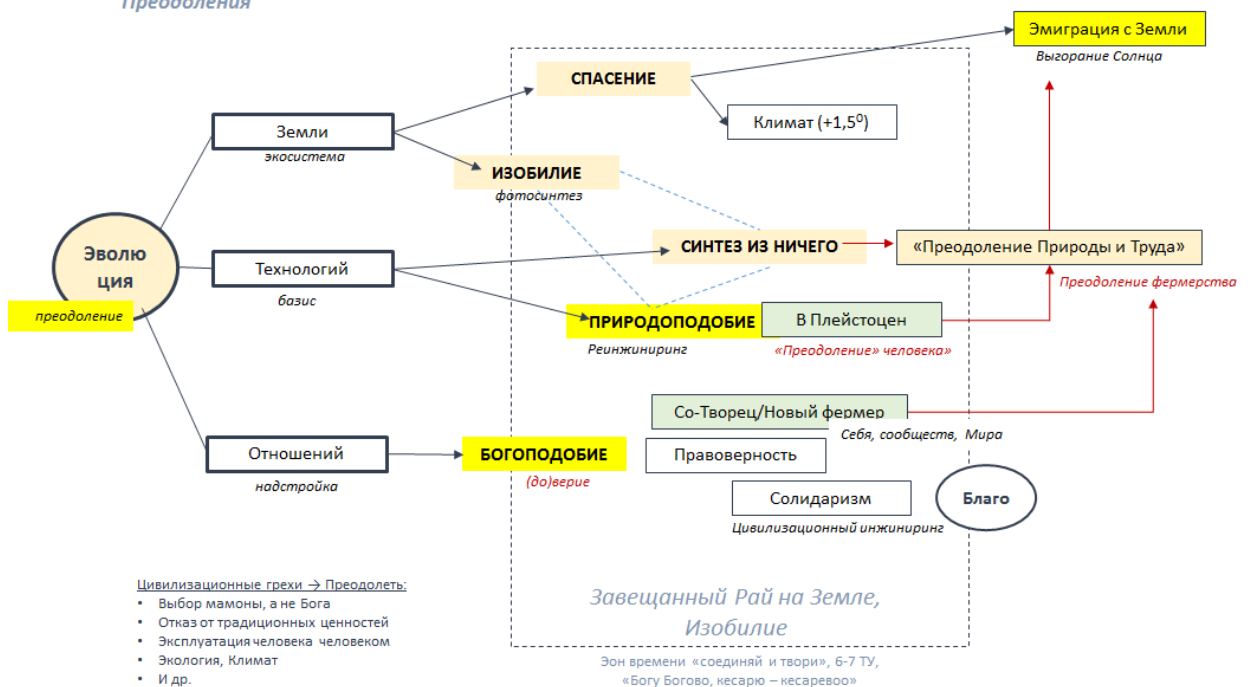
Преодоления

Эмиграция с Земли
Выгорание Солнца

СПАСЕНИЕ

Климат (+1,5$^0$)

Земли
экосистема

ИЗОБИЛИЕ
фотосинтез

Эволю ция
преодоление

Технологий
базис

СИНТЕЗ ИЗ НИЧЕГО

«Преодоление Природы и Труда»

Преодоление фермерства

ПРИРОДОПОДОБИЕ
Реинжиниринг

В Плейстоцен
«Преодоление» человека»

Со-Творец/Новый фермер
Себя, сообществ, Мира

Отношений
надстройка

БОГОПОДОБИЕ
(до)верие

Правоверность

Солидаризм
Цивилизационный инжиниринг

Благо

Цивилизационные грехи → Преодолеть:
• Выбор мамоны, а не Бога
• Отказ от традиционных ценностей
• Эксплуатация человека человеком
• Экология, Климат
• И др.

Завещанный Рай на Земле, Изобилие

Эон времени «соединяй и твори», 6-7 ТУ,
«Богу Богово, кесарю – кесаревоо»